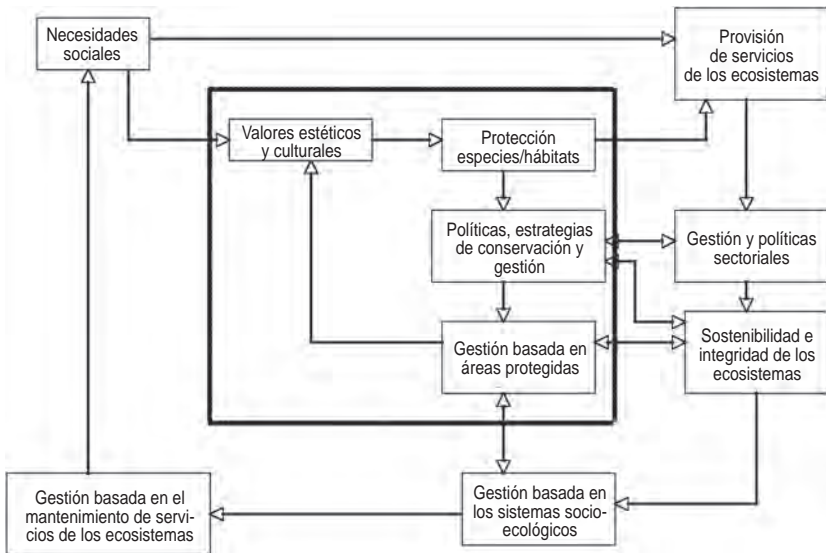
Necesidades sociales

Provisión de servicios de los ecosistemas

Valores estéticos y culturales

Protección especies/hábitats

Políticas, estrategias de conservación y gestión

Gestión y políticas sectoriales

Gestión basada en áreas protegidas

Sostenibilidad e integridad de los ecosistemas

Gestión basada en el mantenimiento de servicios de los ecosistemas

Gestión basada en los sistemas socioecológicos